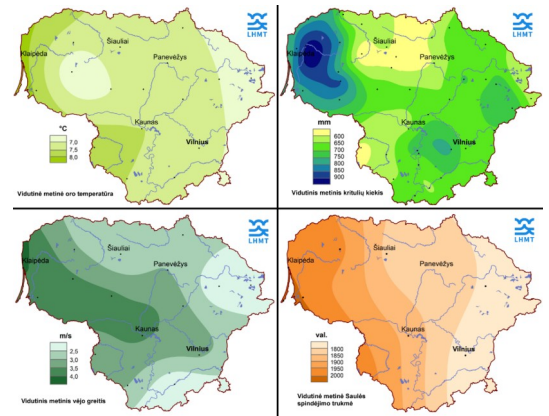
LHMT

Klaipėda
Šiauliai
Panevėžys
Kaunas
Vilnius

°C
7,0
7,5
8,0

Vidutinė metinė oro temperatūra

LHMT

Klaipėda
Šiauliai
Panevėžys
Kaunas
Vilnius

mm
600
650
700
750
800
850
900

Vidutinis metinis kritulių kiekis

LHMT

Klaipėda
Šiauliai
Panevėžys
Kaunas
Vilnius

m/s
2,5
3,0
3,5
4,0

Vidutinis metinis vėjo greitis

LHMT

Klaipėda
Šiauliai
Panevėžys
Kaunas
Vilnius

val.
1800
1850
1900
1950
2000

Vidutinė metinė Saulės spindėjimo trukmė